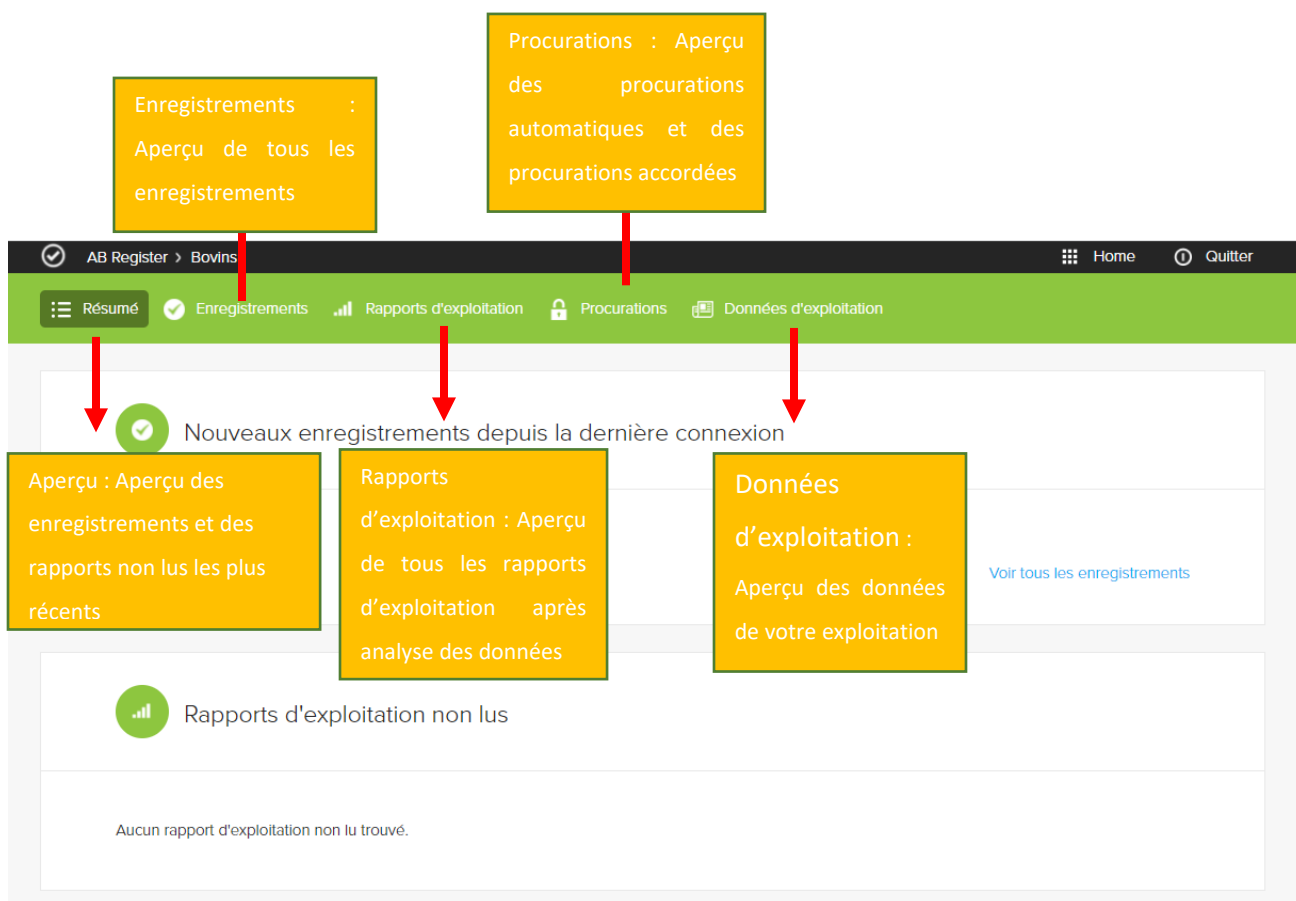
Procurations : Aperçu des procurations automatiques et des procurations accordées

Enregistrements : Aperçu de tous les enregistrements

AB Register > Bovins

Home

Quitter

Résumé

Enregistrements

Rapports d'exploitation

Procurations

Données d'exploitation

Nouveaux enregistrements depuis la dernière connexion

Aperçu : Aperçu des enregistrements et des rapports non lus les plus récents

Rapports d'exploitation : Aperçu de tous les rapports d'exploitation après analyse des données

Données d'exploitation : Aperçu des données de votre exploitation

Voir tous les enregistrements

Rapports d'exploitation non lus

Aucun rapport d'exploitation non lu trouvé.